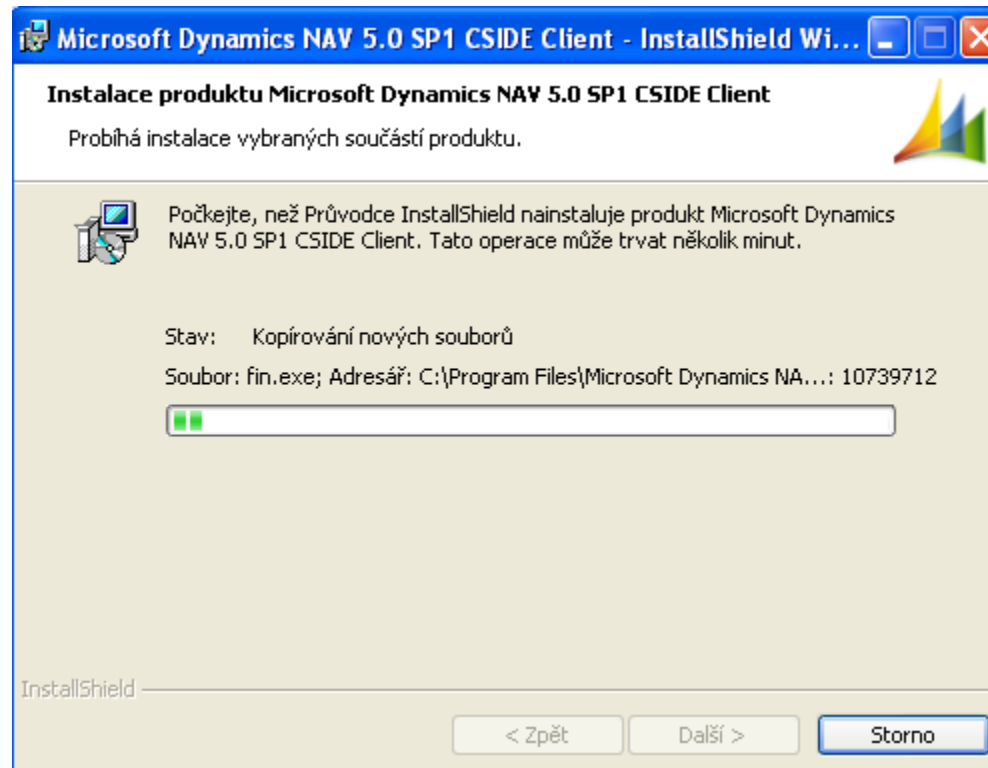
Microsoft Dynamics NAV 5.0 SP1 CSIDE Client - InstallShield Wi...

Instalace produktu Microsoft Dynamics NAV 5.0 SP1 CSIDE Client

Probíhá instalace vybraných součástí produktu.

Počkejte, než Průvodce InstallShield nainstaluje produkt Microsoft Dynamics NAV 5.0 SP1 CSIDE Client. Tato operace může trvat několik minut.

Stav: Kopírování nových souborů

Soubor: fin.exe; Adresář: C:\Program Files\Microsoft Dynamics NA...: 10739712

InstallShield

< Zpět

Další >

Storno